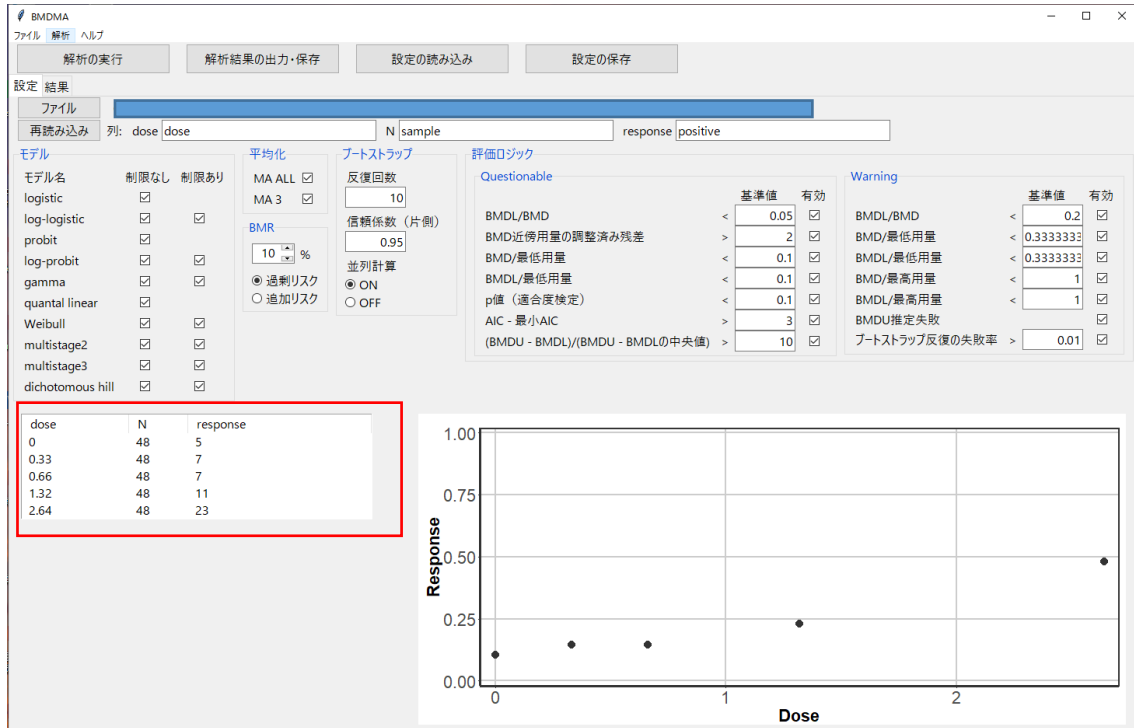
BMDMA

ファイル 解析 ヘルプ

解析の実行 解析結果の出力・保存 設定の読み込み 設定の保存

設定 結果

ファイル

再読み込み 列: dose dose N sample response positive

モデル

| モデル名 | 制限なし | 制限あり |
|---|---|---|
| logistic | ☑ | |
| log-logistic | ☑ | ☑ |
| probit | ☑ | |
| log-probit | ☑ | ☑ |
| gamma | ☑ | ☑ |
| quantal linear | ☑ | |
| Weibull | ☑ | ☑ |
| multistage2 | ☑ | ☑ |
| multistage3 | ☑ | ☑ |
| dichotomous hill | ☑ | ☑ |

平均化

MA ALL ☑

MA 3 ☑

BMR

10 %

◉ 過剰リスク

○ 追加リスク

ブートストラップ

反復回数

10

信頼係数(片側)

0.95

並列計算

◉ ON

○ OFF

評価ロジック

Questionable

| | | 基準値 | 有効 |
|---|---|---|---|
| BMDL/BMD | < | 0.05 | ☑ |
| BMD近傍用量の調整済み残差 | > | 2 | ☑ |
| BMD/最低用量 | < | 0.1 | ☑ |
| BMDL/最低用量 | < | 0.1 | ☑ |
| p値(適合度検定) | < | 0.1 | ☑ |
| AIC - 最小AIC | > | 3 | ☑ |
| (BMDU - BMDL)/(BMDU - BMDLの中央値) | > | 10 | ☑ |

Warning

| | | 基準値 | 有効 |
|---|---|---|---|
| BMDL/BMD | < | 0.2 | ☑ |
| BMD/最低用量 | < | 0.3333333 | ☑ |
| BMDL/最低用量 | < | 0.3333333 | ☑ |
| BMD/最高用量 | < | 1 | ☑ |
| BMDL/最高用量 | < | 1 | ☑ |
| BMDU推定失敗 | | | ☑ |
| ブートストラップ反復の失敗率 | > | 0.01 | ☑ |

| dose | N | response |
|---|---|---|
| 0 | 48 | 5 |
| 0.33 | 48 | 7 |
| 0.66 | 48 | 7 |
| 1.32 | 48 | 11 |
| 2.64 | 48 | 23 |

1.00
0.75
0.50
0.25
0.00
Response
0 1 2
Dose